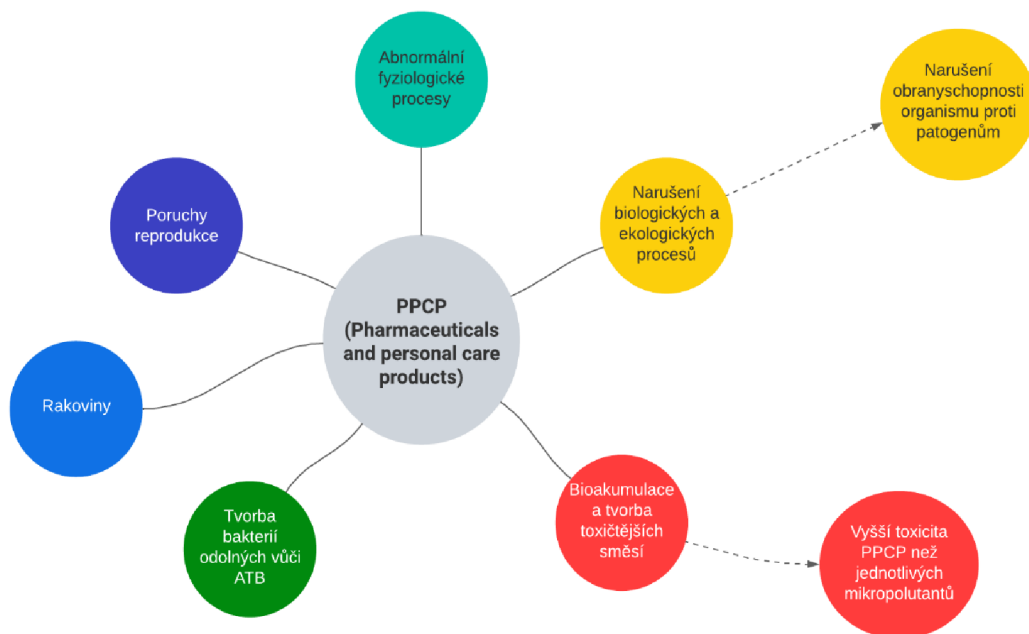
Abnormální fyziologické procesy

Narušení obranyschopnosti organismu proti patogenům

Poruchy reprodukce

Narušení biologických a ekologických procesů

PPCP (Pharmaceuticals and personal care products)

Rakoviny

Bioakumulace a tvorba toxičtějších směsí

Tvorba bakterií odolných vůči ATB

Vyšší toxicita PPCP než jednotlivých mikropolutantů